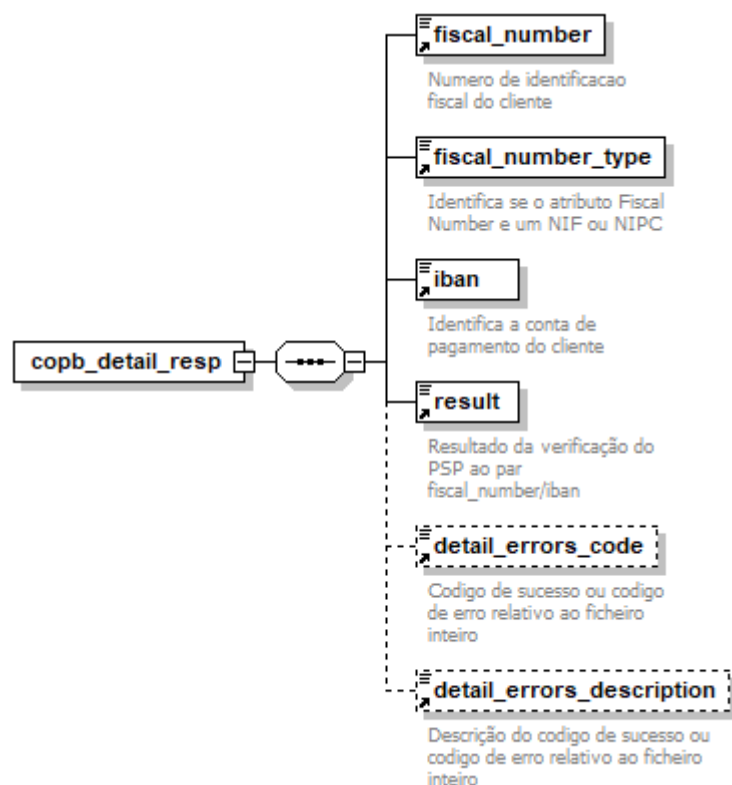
copb_detail_resp

fiscal_number

Numero de identificacao fiscal do cliente

fiscal_number_type

Identifica se o atributo Fiscal Number e um NIF ou NIPC

iban

Identifica a conta de pagamento do cliente

result

Resultado da verificação do PSP ao par fiscal_number/iban

detail_errors_code

Codigo de sucesso ou codigo de erro relativo ao ficheiro inteiro

detail_errors_description

Descrição do codigo de sucesso ou codigo de erro relativo ao ficheiro inteiro